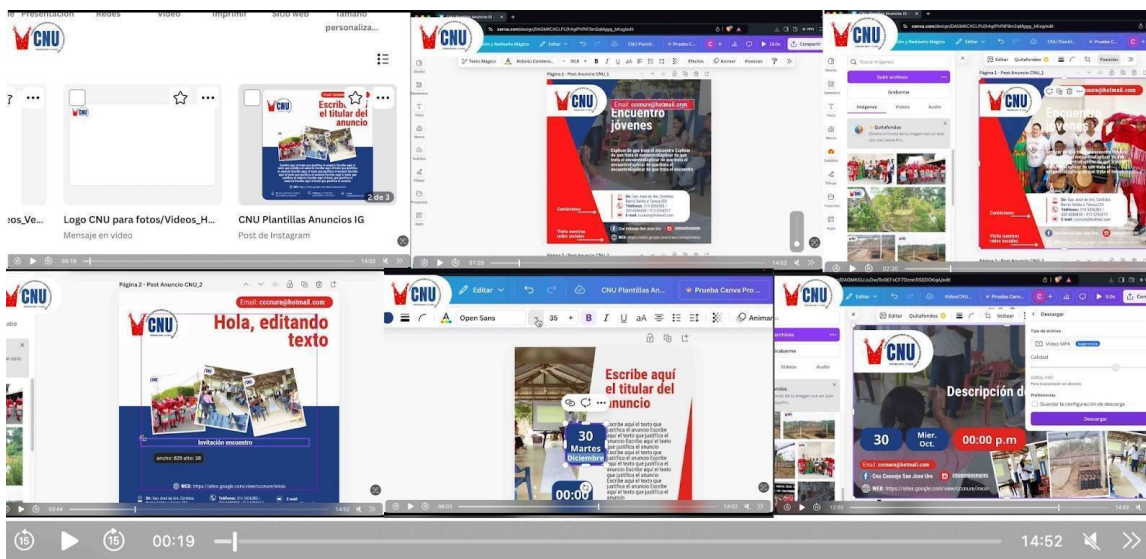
Presentación Redes Video Imprimir Sitio web Tamaño personaliza...

CNU

os_Ve... Logo CNU para fotos/Videos_H... CNU Plantillas Anuncios IG
Mensaje en video Post de Instagram

Escribe aquí el titular del anuncio

2 de 3

00:19 14:52

Editar Rediseño Mágico CNU Plantill... Prueba Canva... Compartir

Texto Mágico Roboto Condens... Efectos Animar Posición

Página 2 - Post Anuncio CNU_1

Email: cccnure@hotmail.com

Encuentro jóvenes

Contáctanos

Visita nuestras redes sociales

Cnu Consejo San Jose Ure

00:26 14:52

Editar Quitafondos CNU Plantill... Prueba Canva... Compartir

Subir archivos

Grabarme

Imágenes Videos Audio

Quitafondos

Página 1 - Post Anuncio CNU_1

Email: cccnure@hotmail.com

Encuentro jóvenes

Contáctanos

Visita nuestras redes sociales

Cnu Consejo San Jose Ure

02:31 14:52

Página 2 - Post Anuncio CNU_2

Email: cccnure@hotmail.com

Hola, editando texto

Invitación encuentro

ancho: 829 alto: 38

NCE: https://sites.google.com/view/cconure/inicio

Dir: San José de Ure, Córdoba

03:48 14:52

Editar CNU Plantillas An... Prueba Canva Pro ...

Open Sans 35 + B I U aA Animar

Escribe aquí el titular del anuncio

30 Martes Diciembre

00:00

Escribe aquí el texto que justifica el anuncio Escribe aquí el texto que justifica el anuncio Escribe aquí el texto que justifica el anuncio Escribe aquí el texto que justifica el anuncio Escribe aquí el texto que justifica el anuncio Escribe aquí el texto que justifica el anuncio

08:03 14:52

Editar Quitafondos Video CNU... Prueba Canv...

Editar Quitafondos Voltear

Archivos Grabarme Videos Audio

Descargar

Tipo de archivo

Video MP4

Calidad

Preferencias

Guardar la configuración de descarga

Descargar

CNU

Descripción d

30 Mier. Oct. 00:00 p.m

Email: cccnure@hotmail.com

Cnu Consejo San Jose Ure

NCE: https://sites.google.com/view/cconure/inicio

12:03 14:52

15 15 00:19 14:52